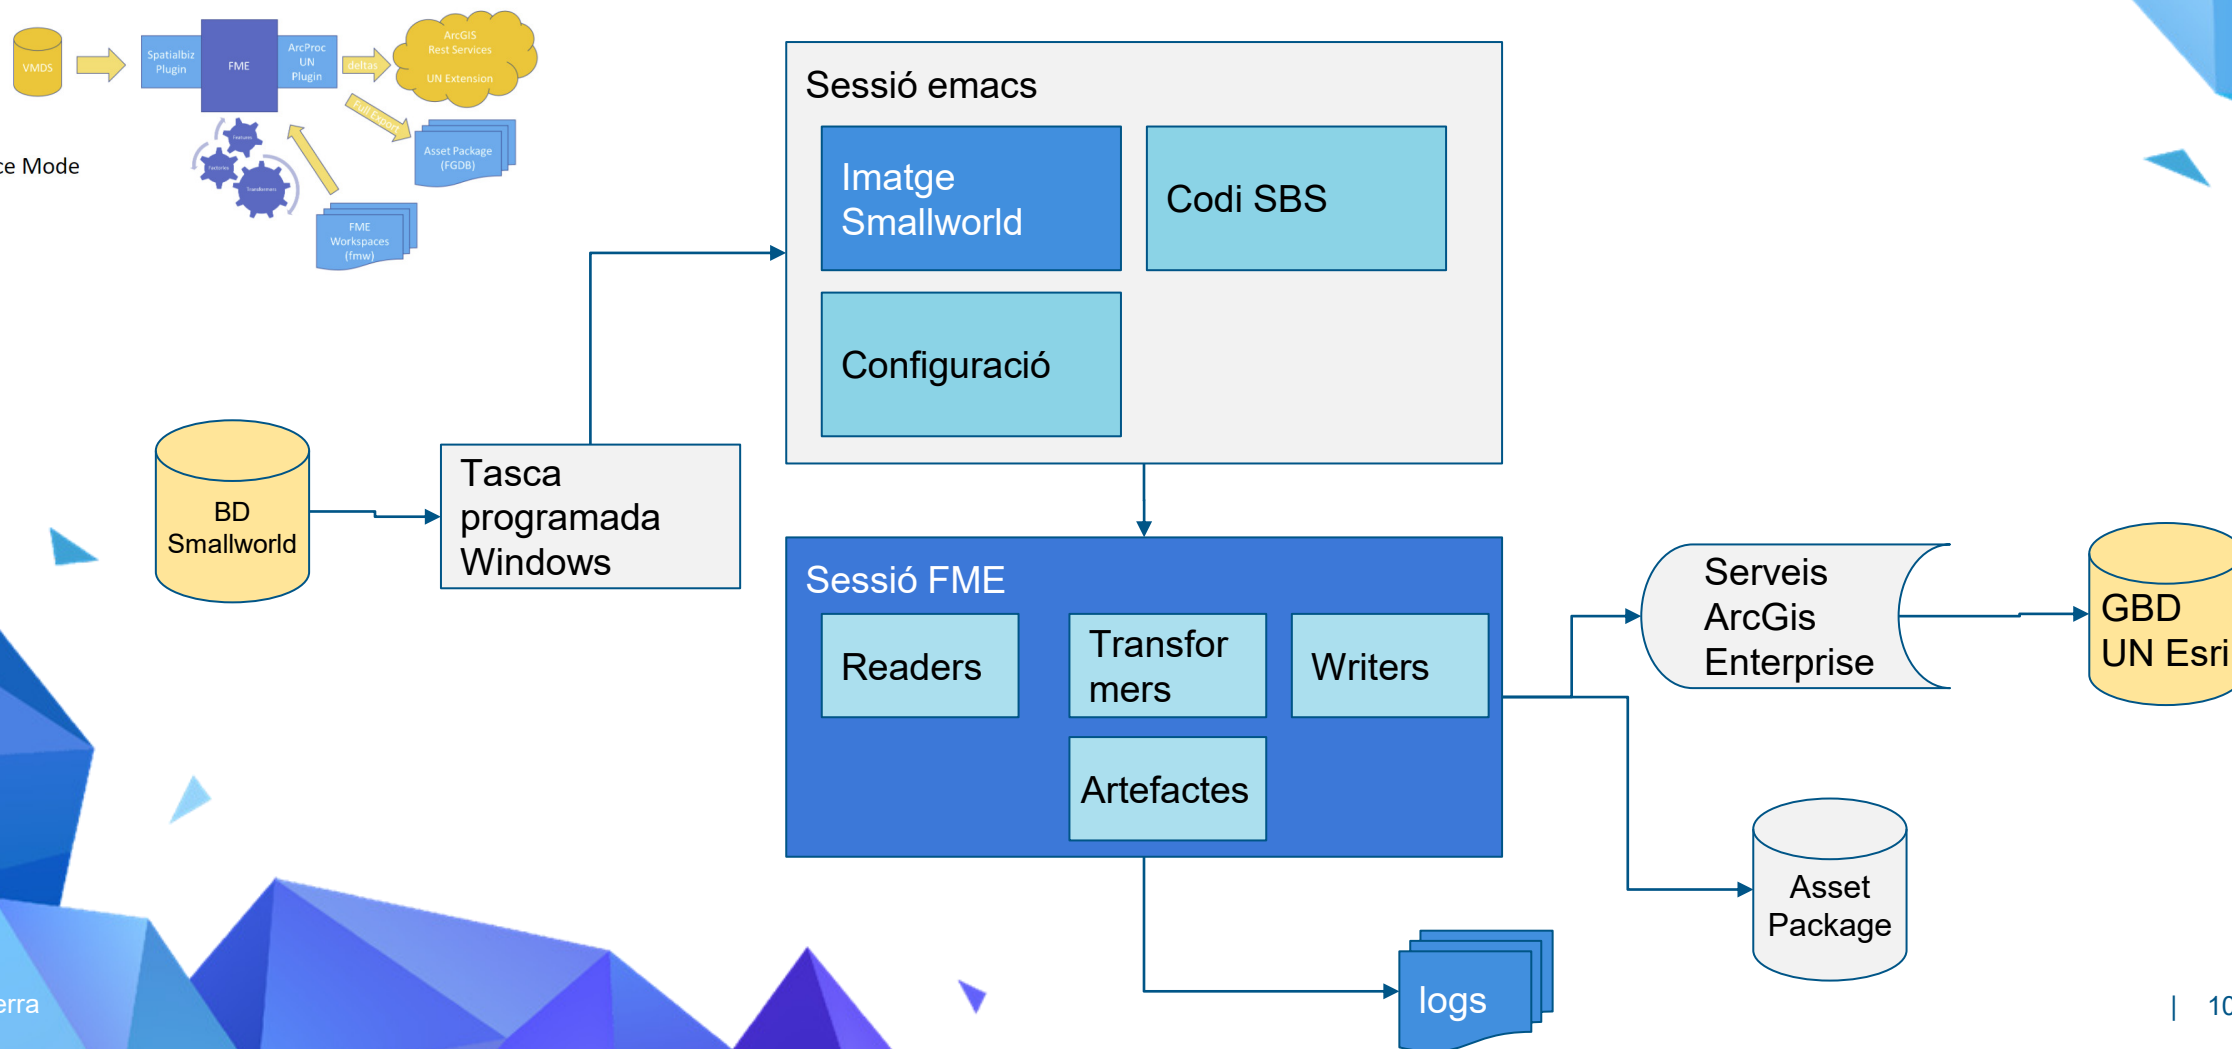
VMDS
Spatialbiz Plugin
FME
ArcProc UN Plugin
deltas
ArcGIS Rest Services
UN Extension
Full Export
Asset Package (FGDB)
FME Workspaces (fmw)
ce Mode

Sessió emacs
Imatge Smallworld
Codi SBS
Configuració

BD Smallworld
Tasca programada Windows

Sessió FME
Readers
Transfor mers
Writers
Artefactes

Serveis ArcGis Enterprise
GBD UN Esri
Asset Package
logs

erra
| 10